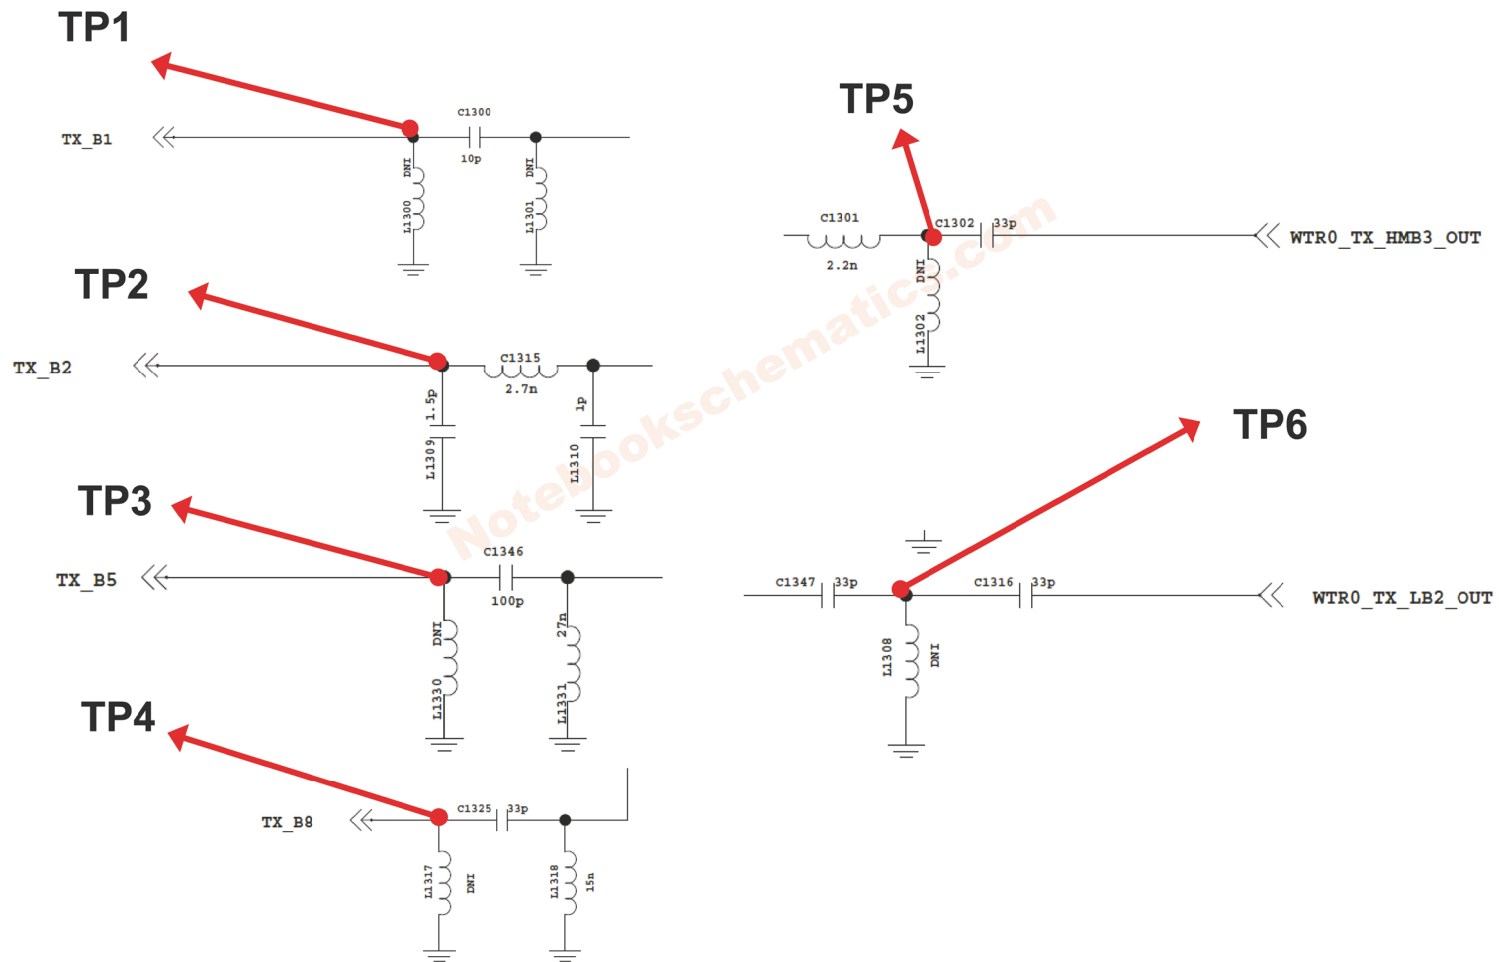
TP1

TX_B1

C1300

10p

DNI

L1300

DNI

L1301

TP5

C1301

2.2n

C1302

33p

WTR0_TX_HMB3_OUT

DNI

L1302

TP2

TX_B2

C1315

2.7n

1.5p

L1309

1p

L1310

TP6

TP3

TX_B5

C1346

100p

DNI

L1330

27n

L1331

C1347

33p

C1316

33p

WTR0_TX_LB2_OUT

L1308

DNI

TP4

TX_B8

C1325

33p

L1317

DNI

L1318

15n

Notebookschematics.com